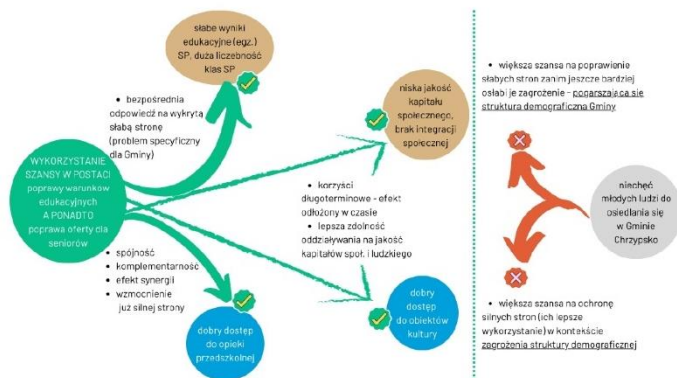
słabe wyniki edukacyjne (egz.) SP, duża liczebność klas SP

• bezpośrednia odpowiedź na wykrytą słabą stronę (problem specyficzny dla Gminy)

niska jakość kapitału społecznego, brak integracji społecznej

WYKORZYSTANIE SZANSY W POSTACI poprawy warunków edukacyjnych A PONADTO poprawa oferty dla seniorów

• korzyści długoterminowe - efekt odłożony w czasie
• lepsza zdolność oddziaływania na jakość kapitałów społ. i ludzkiego

• spójność
• komplementarność
• efekt synergii
• wzmocnienie już silnej strony

dobry dostęp do obiektów kultury

dobry dostęp do opieki przedszkolnej

• większa szansa na poprawienie słabych stron zanim jeszcze bardziej osłabi je zagrożenie - pogarszająca się struktura demograficzna Gminy

niechęć młodych ludzi do osiedlania się w Gminie Chrzypsko

• większa szansa na ochronę silnych stron (ich lepsze wykorzystanie) w kontekście zagrożenia struktury demograficznej